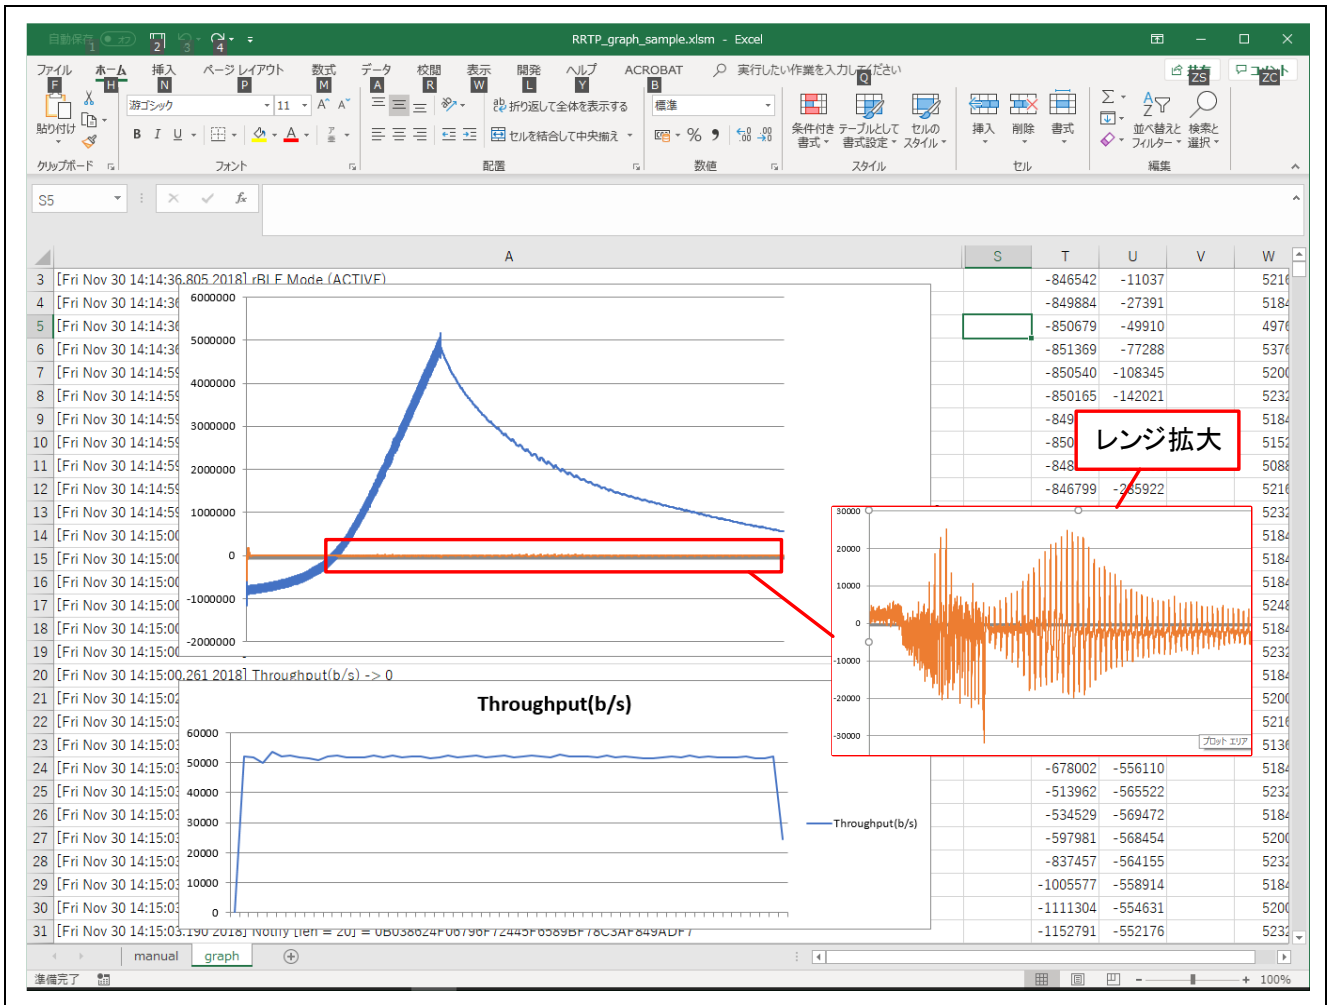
自動保存 オフ 1 2 3 4 RRTP_graph_sample.xlsm - Excel

ファイル F ホーム H 挿入 N ページ レイアウト P 数式 M データ A 校閲 R 表示 W 開発 L ヘルプ Y ACROBAT B 実行したい作業を入力してください Q 共有 ZS コメント ZC

貼り付け クリップボード 游ゴシック 11 B I U フォント 折り返して全体を表示する セルを結合して中央揃え 配置 標準 % 数値 条件付き書式 テーブルとして書式設定 セルのスタイル スタイル 挿入 削除 書式 セル 並べ替えとフィルター 検索と選択 編集

S5 fx

| | A | S | T | U | V | W |
|---|---|---|---|---|---|---|
| 3 | [Fri Nov 30 14:14:36.805 2018] rBLE Mode (ACTIVE) | | -846542 | -11037 | | 521 |
| 4 | [Fri Nov 30 14:14:3 | | -849884 | -27391 | | 518 |
| 5 | [Fri Nov 30 14:14:3 | | -850679 | -49910 | | 497 |
| 6 | [Fri Nov 30 14:14:3 | | -851369 | -77288 | | 537 |
| 7 | [Fri Nov 30 14:14:5 | | -850540 | -108345 | | 520 |
| 8 | [Fri Nov 30 14:14:5 | | -850165 | -142021 | | 523 |
| 9 | [Fri Nov 30 14:14:5 | | -849 | | | 518 |
| 10 | [Fri Nov 30 14:14:5 | | -850 | | | 515 |
| 11 | [Fri Nov 30 14:14:5 | | -848 | | | 508 |
| 12 | [Fri Nov 30 14:14:5 | | -846799 | -265922 | | 521 |
| 13 | [Fri Nov 30 14:14:5 | | | | | 523 |
| 14 | [Fri Nov 30 14:15:0 | | | | | 518 |
| 15 | [Fri Nov 30 14:15:0 | | | | | 518 |
| 16 | [Fri Nov 30 14:15:0 | | | | | 518 |
| 17 | [Fri Nov 30 14:15:0 | | | | | 524 |
| 18 | [Fri Nov 30 14:15:0 | | | | | 518 |
| 19 | [Fri Nov 30 14:15:0 | | | | | 523 |
| 20 | [Fri Nov 30 14:15:00.261 2018] Throughput(b/s) -> 0 | | | | | 518 |
| 21 | [Fri Nov 30 14:15:0 | | | | | 520 |
| 22 | [Fri Nov 30 14:15:0 | | | | | 521 |
| 23 | [Fri Nov 30 14:15:0 | | | | | 513 |
| 24 | [Fri Nov 30 14:15:0 | | -678002 | -556110 | | 518 |
| 25 | [Fri Nov 30 14:15:0 | | -513962 | -565522 | | 523 |
| 26 | [Fri Nov 30 14:15:0 | | -534529 | -569472 | | 518 |
| 27 | [Fri Nov 30 14:15:0 | | -597981 | -568454 | | 520 |
| 28 | [Fri Nov 30 14:15:0 | | -837457 | -564155 | | 523 |
| 29 | [Fri Nov 30 14:15:0 | | -1005577 | -558914 | | 518 |
| 30 | [Fri Nov 30 14:15:0 | | -1111304 | -554631 | | 520 |
| 31 | [Fri Nov 30 14:15:03.190 2018] Notify [len = 20] = 0B038624F06796F72445F6589BF78C3AF849ADF7 | | -1152791 | -552176 | | 523 |

6000000 5000000 4000000 3000000 2000000 1000000 0 -1000000 -2000000

レンジ拡大

30000 20000 10000 0 -10000 -20000 -30000 プロット エリア

Throughput(b/s)
60000 50000 40000 30000 20000 10000 0
Throughput(b/s)

manual graph

準備完了 100%